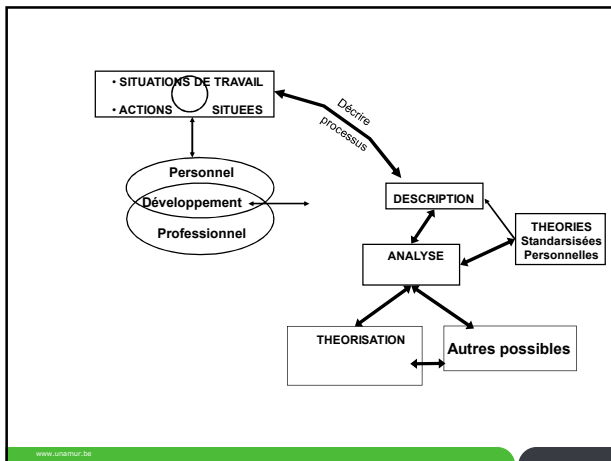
• SITUATIONS DE TRAVAIL

• ACTIONS SITUEES

Décrire processus

Personnel

Développement

Professionnel

DESCRIPTION

THEORIES
Standarsisées
Personnelles

ANALYSE

THEORISATION

Autres possibles

www.unamur.be